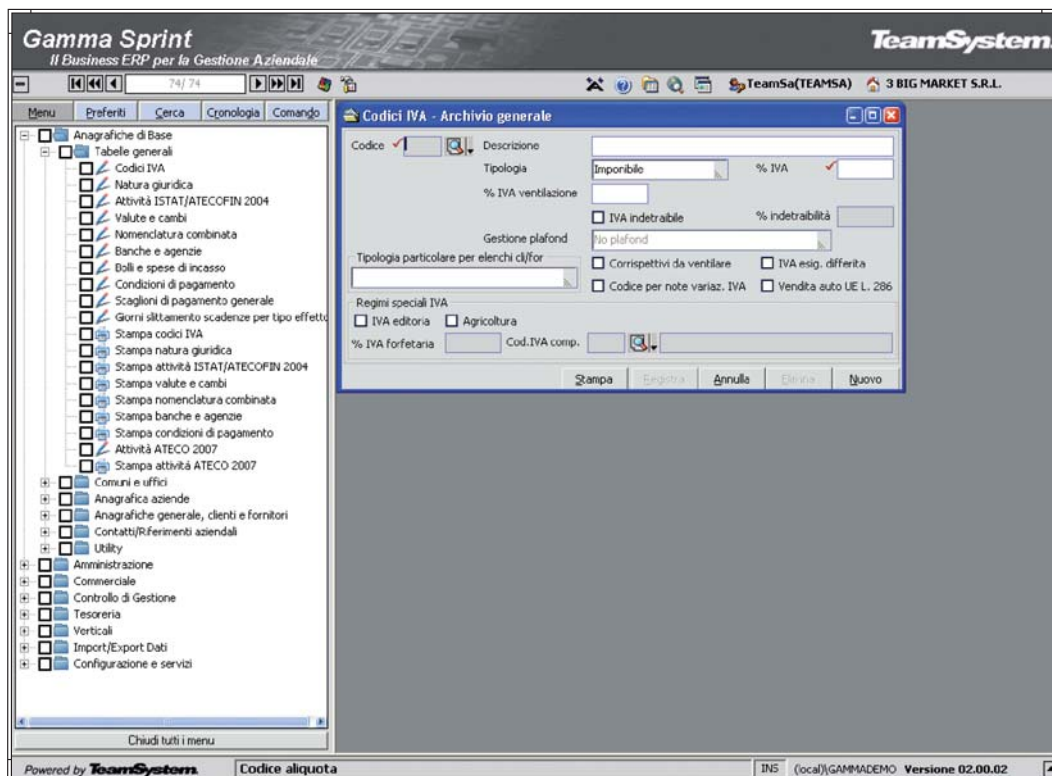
Gamma Sprint
Il Business ERP per la Gestione Aziendale

TeamSystem

74/74

TeamSa(TEAMSA) 3 BIG MARKET S.R.L.

Menu Preferiti Cerca Cronologia Comando

Anagrafiche di Base
Tabelle generali
Codici IVA
Natura giuridica
Attività ISTAT/ATECOFIN 2004
Valute e cambi
Nomenclatura combinata
Banche e agenzie
Bolli e spese di incasso
Condizioni di pagamento
Scaglioni di pagamento generale
Giorni slittamento scadenze per tipo effetto
Stampa codici IVA
Stampa natura giuridica
Stampa attività ISTAT/ATECOFIN 2004
Stampa valute e cambi
Stampa nomenclatura combinata
Stampa banche e agenzie
Stampa condizioni di pagamento
Attività ATECO 2007
Stampa attività ATECO 2007
Comuni e uffici
Anagrafica aziende
Anagrafiche generale, clienti e fornitori
Contatti/Riferimenti aziendali
Utility
Amministrazione
Commerciale
Controllo di Gestione
Tesoreria
Verticali
Import/Export Dati
Configurazione e servizi

Chiudi tutti i menu

Codici IVA - Archivio generale

Codice
Descrizione
Tipologia Imponibile
% IVA
% IVA ventilazione
IVA indetraibile
% indetraibilità
Gestione plafond No plafond
Tipologia particolare per elenchi cli/for
Corrispettivi da ventilare
IVA esig. differita
Codice per note variaz. IVA
Vendita auto UE L. 286
Regimi speciali IVA
IVA editoria
Agricoltura
% IVA forfetaria
Cod.IVA comp.

Stampa Registra Annulla Elimina Nuovo

Powered by TeamSystem
Codice aliquota
INS (local)\GAMMADEMO Versione 02.00.02